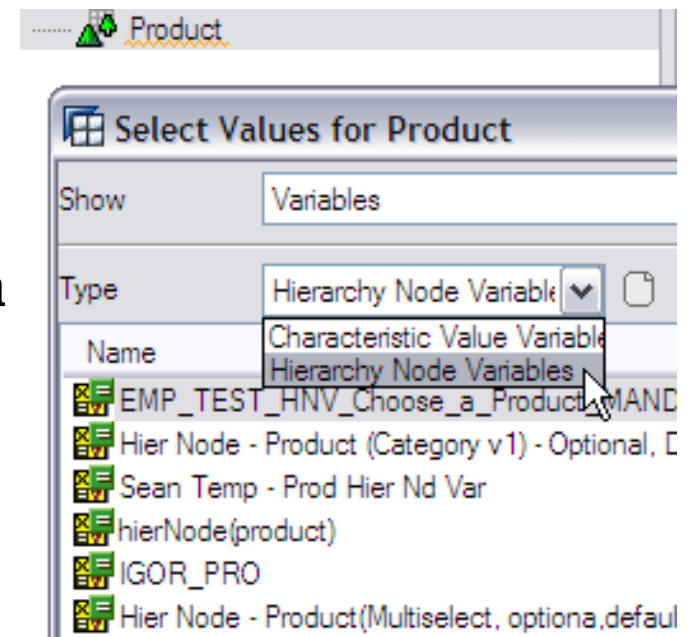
Product

Select Values for Product

Show Variables

Type Hierarchy Node Variabl

Characteristic Value Variabl
Hierarchy Node Variables

Name

EMP_TEST_HNV_Choose_a_Product_MAND
Hier Node - Product (Category v1) - Optional, D
Sean Temp - Prod Hier Nd Var
hierNode(product)
IGOR_PRO
Hier Node - Product(Multiselect, optiona,defaul

n